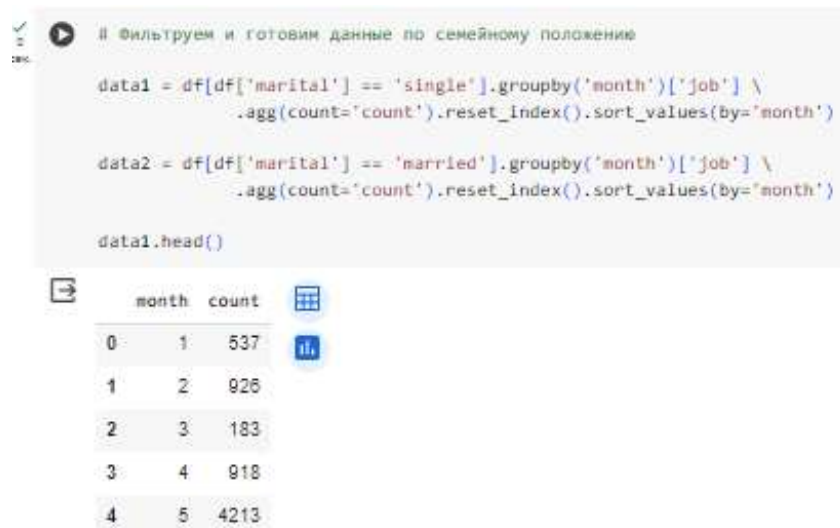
✓
2
сек.

# Фильтруем и готовим данные по семейному положению

data1 = df[df['marital'] == 'single'].groupby('month')['job'] \
            .agg(count='count').reset_index().sort_values(by='month')

data2 = df[df['marital'] == 'married'].groupby('month')['job'] \
            .agg(count='count').reset_index().sort_values(by='month')

data1.head()

| | month | count |
|---|---|---|
| 0 | 1 | 537 |
| 1 | 2 | 926 |
| 2 | 3 | 183 |
| 3 | 4 | 918 |
| 4 | 5 | 4213 |